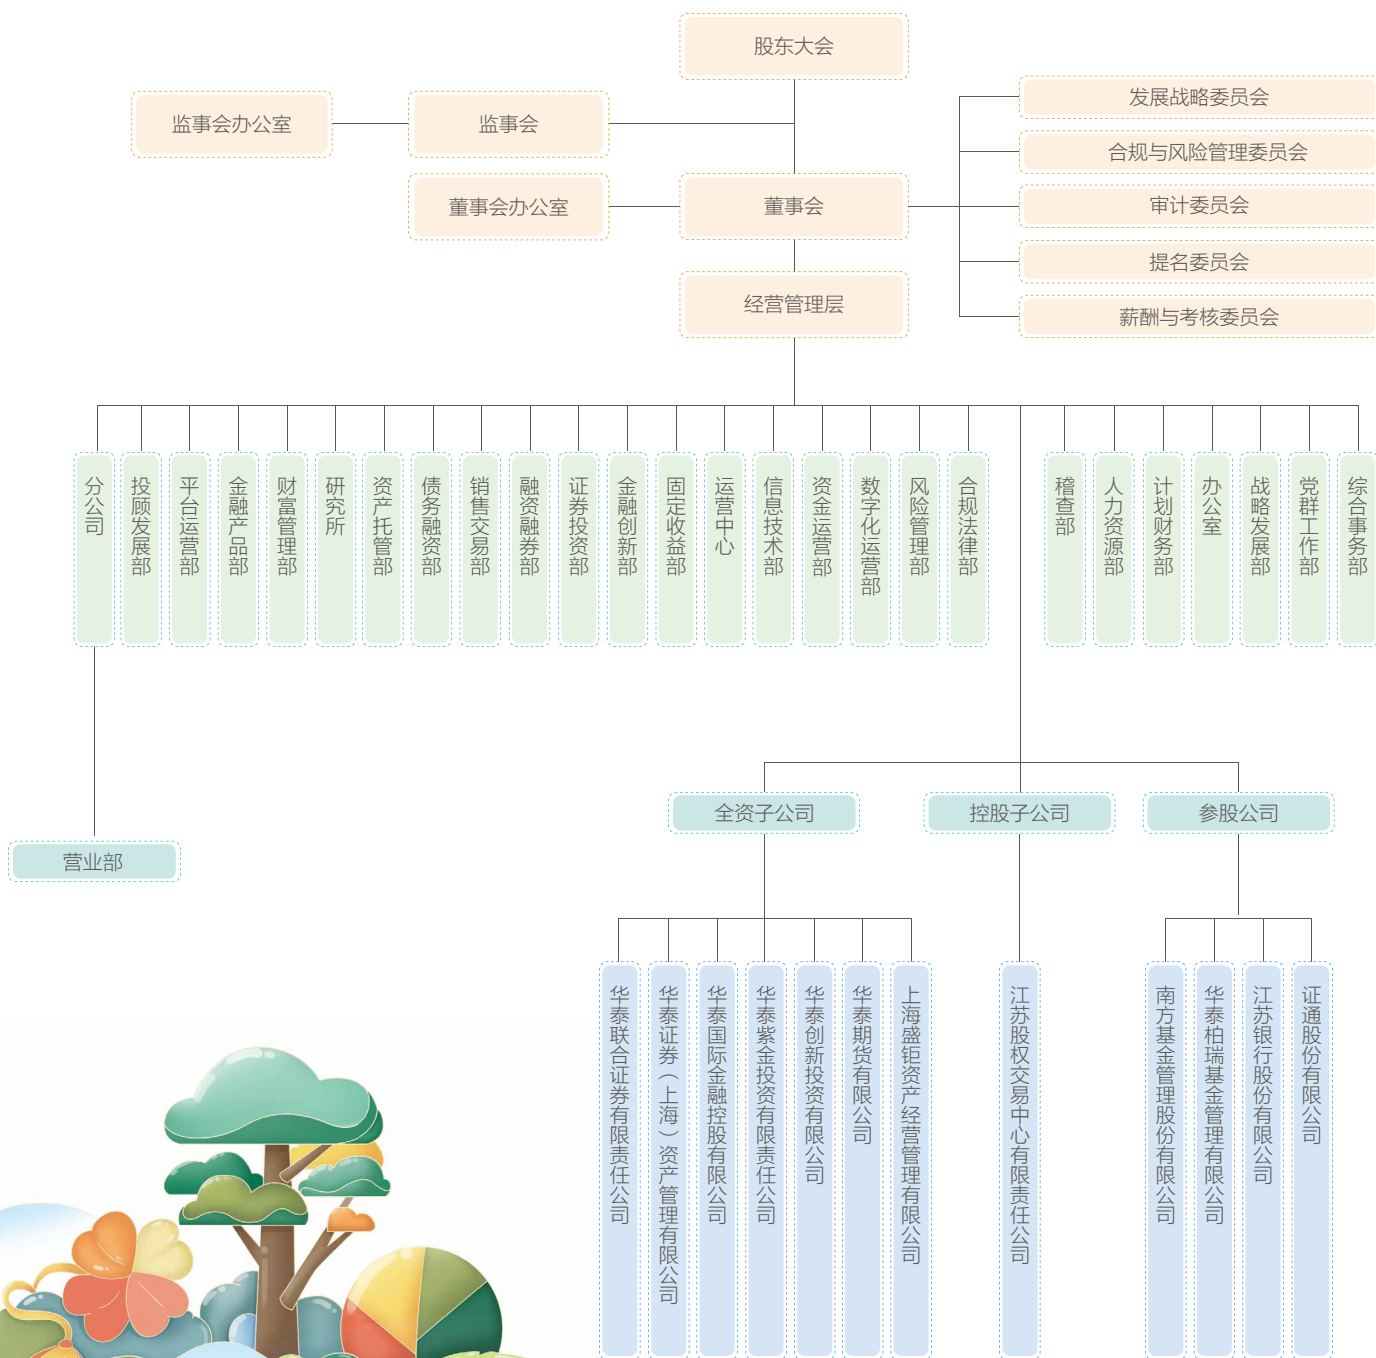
股东大会

监事会办公室

监事会

董事会办公室

董事会

发展战略委员会

合规与风险管理委员会

审计委员会

提名委员会

薪酬与考核委员会

经营管理层

分公司

投顾发展部

平台运营部

金融产品部

财富管理部

研究所

资产托管部

债务融资部

销售交易部

融资融券部

证券投资部

金融创新部

固定收益部

运营中心

信息技术部

资金运营部

数字化运营部

风险管理部

合规法律部

稽查部

人力资源部

计划财务部

办公室

战略发展部

党群工作部

综合事务部

营业部

全资子公司

控股子公司

参股公司

华泰联合证券有限责任公司

华泰证券（上海）资产管理有限公司

华泰国际金融控股有限公司

华泰紫金投资有限责任公司

华泰创新投资有限公司

华泰期货有限公司

上海盛钜资产经营管理有限公司

江苏股权交易中心有限责任公司

南方基金管理股份有限公司

华泰柏瑞基金管理有限公司

江苏银行股份有限公司

证通股份有限公司